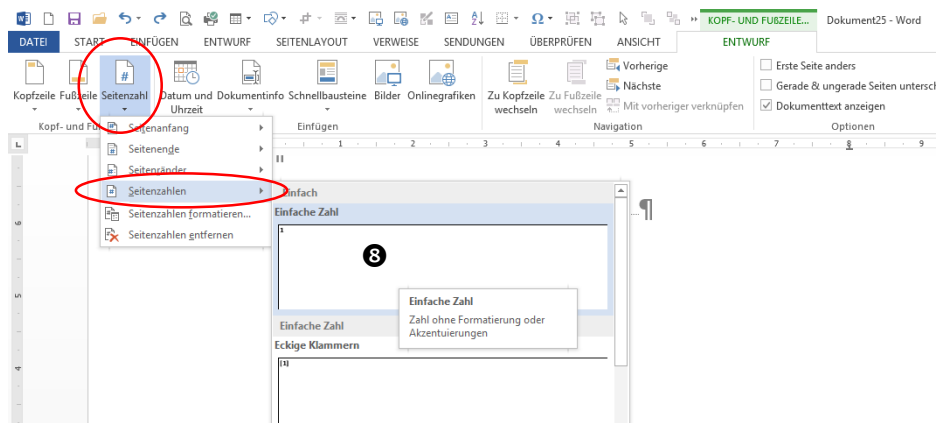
KOPF- UND FUSSZEILE... Dokument25 - Word

DATEI START EINFÜGEN ENTWURF SEITENLAYOUT VERWEISE SENDUNGEN ÜBERPRÜFEN ANSICHT ENTWURF

Kopfzeile Fußzeile Seitenzahl Datum und Uhrzeit Dokumentinfo Schnellbausteine Bilder Onlinegrafiken Zu Kopfzeile wechseln Zu Fußzeile wechseln Vorherige Nächste Mit vorheriger verknüpfen Erste Seite anders Gerade & ungerade Seiten untersch Dokumenttext anzeigen

Kopf- und Fu Einfügen Navigation Optionen

Seitenanfang
Seitenende
Seitenränder
Seitenzahlen
Seitenzahlen formatieren...
Seitenzahlen entfernen

Einfach
Einfache Zahl
1
8
Einfache Zahl
Zahl ohne Formatierung oder Akzentuierungen
Einfache Zahl
Eckige Klammern
[1]